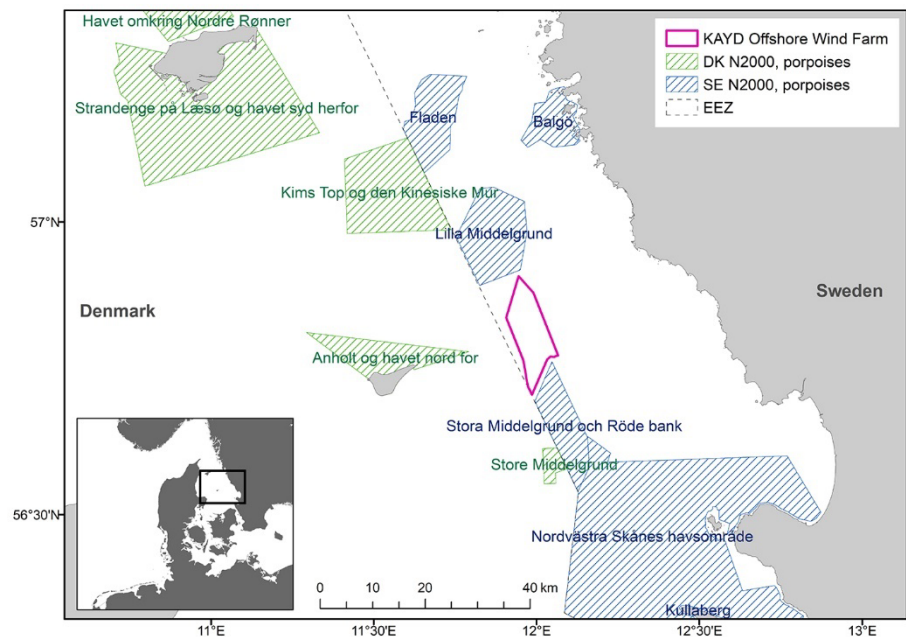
Havet omkring Nordre Rønner

Strandenge på Læsø og havet syd herfor

KAYD Offshore Wind Farm
DK N2000, porpoises
SE N2000, porpoises
EEZ

Fladen

Balgö

Kims Top og den Kinesiske Mur

57°N

Lilla Middelgrund

Sweden

Denmark

Anholt og havet nord for

Stora Middelgrund och Röde bank

Store Middelgrund

56°30'N

Nordvästra Skånes havsområde

0 10 20 40 km

Kullaberg

11°E 11°30'E 12°E 12°30'E 13°E